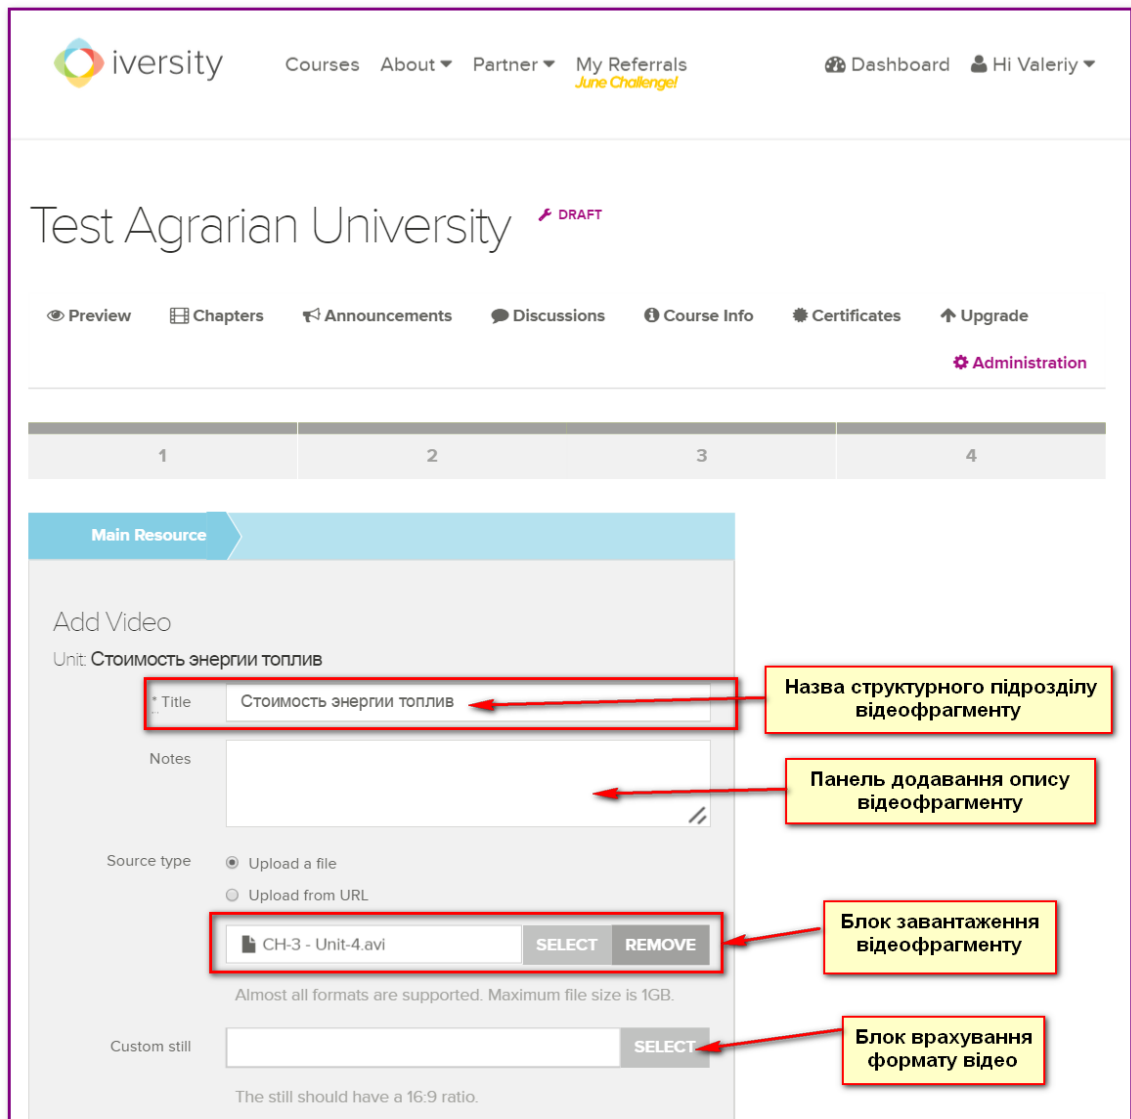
iversity Courses About Partner My Referrals June Challenge! Dashboard Hi Valeriy

Test Agrarian University DRAFT

Preview Chapters Announcements Discussions Course Info Certificates Upgrade

Administration

| 1 | 2 | 3 | 4 |
|---|---|---|---|

Main Resource

Add Video

Unit: Стоимость энергии топлив

* Title Стоимость энергии топлив

Назва структурного підрозділу відеофрагменту

Notes

Панель додавання опису відеофрагменту

Source type

Upload a file

Upload from URL

CH-3 - Unit-4.avi SELECT REMOVE

Блок завантаження відеофрагменту

Almost all formats are supported. Maximum file size is 1GB.

Custom still SELECT

Блок врахування формату відео

The still should have a 16:9 ratio.